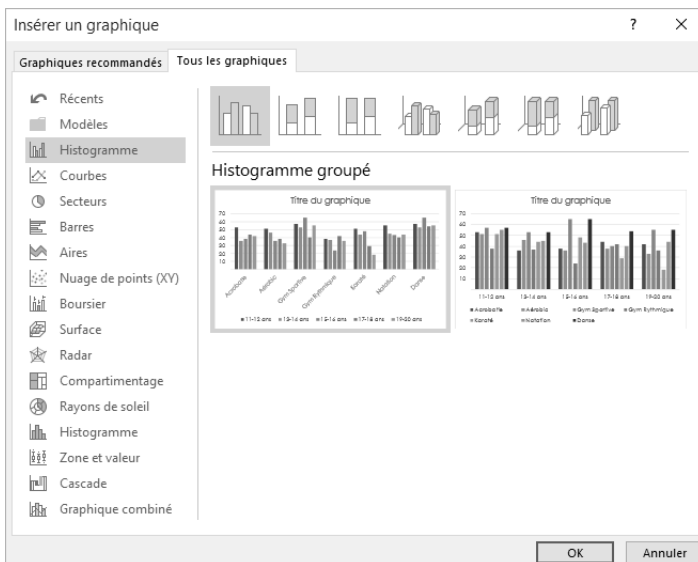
Insérer un graphique

?

×

Graphiques recommandés

Tous les graphiques

Récents

Modèles

Histogramme

Courbes

Secteurs

Barres

Aires

Nuage de points (XY)

Boursier

Surface

Radar

Compartimentage

Rayons de soleil

Histogramme

Zone et valeur

Cascade

Graphique combiné

Histogramme groupé

Titre du graphique

70
60
50
40
30
20
10
0

Acrobatie
Aérobic
Gym Sportive
Gym Rythmique
Karaté
Natation
Danse

11-12 ans
13-14 ans
15-16 ans
17-18 ans
19-20 ans

Titre du graphique

70
60
50
40
30
20
10
0

11-12 ans
13-14 ans
15-16 ans
17-18 ans
19-20 ans

Acrobatie
Aérobic
Gym Sportive
Gym Rythmique
Karaté
Natation
Danse

OK

Annuler